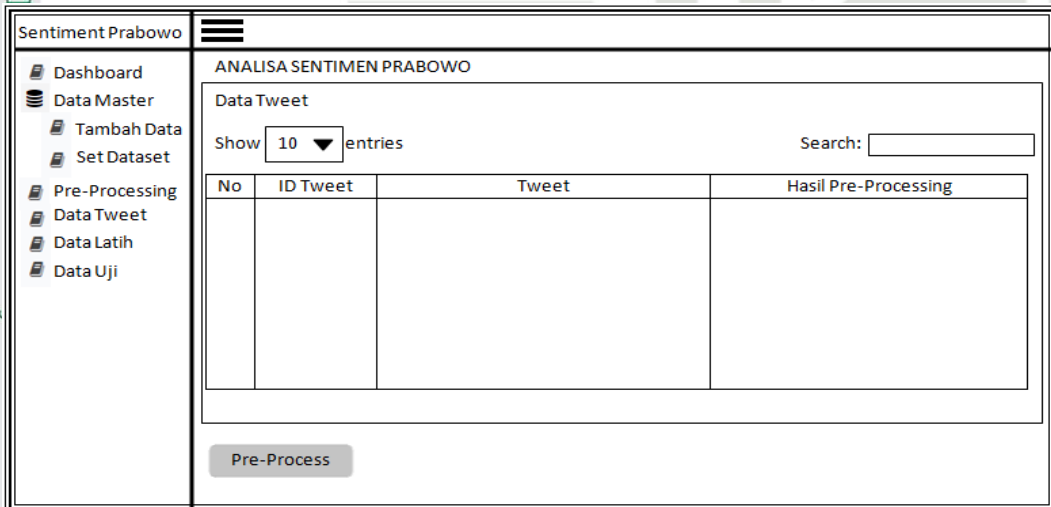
Sentiment Prabowo

Dashboard
Data Master
Tambah Data
Set Dataset
Pre-Processing
Data Tweet
Data Latih
Data Uji

ANALISA SENTIMEN PRABOWO

Data Tweet

Show 10 entries

Search:

| No | ID Tweet | Tweet | Hasil Pre-Processing |
|---|---|---|---|
| | | | |

Pre-Process